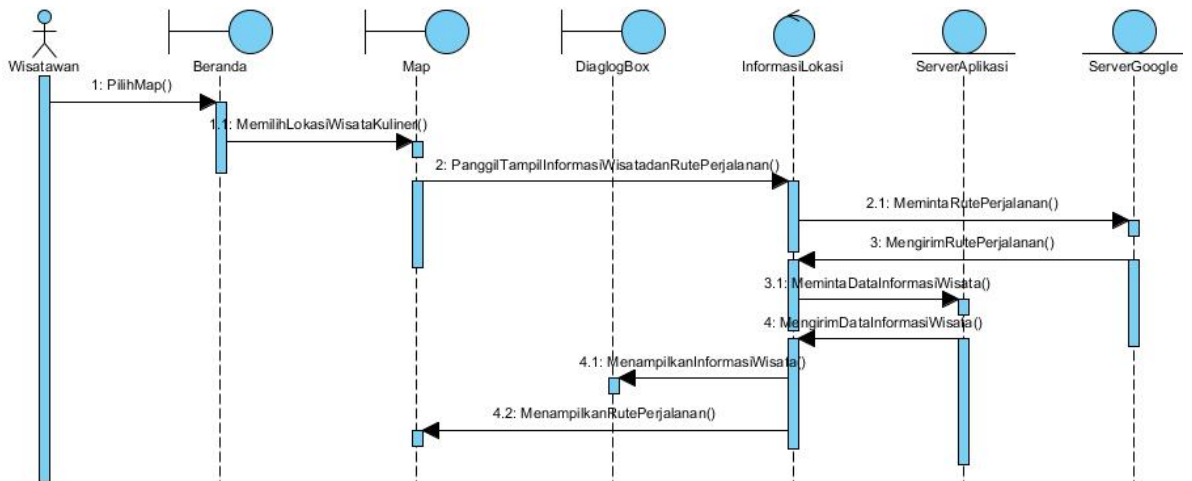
Wisatawan
Beranda
Map
DiaglogBox
InformasiLokasi
ServerAplikasi
ServerGoogle

1: PilihMap()
1.1: MemilihLokasiWisataKuliner()
2: PanggilTampilInformasiWisatadanRutePerjalanan()
2.1: MemintaRutePerjalanan()
3: MengirimRutePerjalanan()
3.1: MemintaDataInformasiWisata()
4: MengirimDataInformasiWisata()
4.1: MenampilkanInformasiWisata()
4.2: MenampilkanRutePerjalanan()